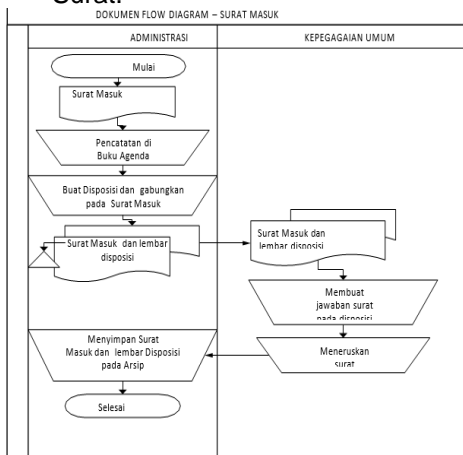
Surat.

DOKUMEN FLOW DIAGRAM – SURAT MASUK

ADMINISTRASI

KEPEGAGAIAN UMUM

Mulai

Surat Masuk

Pencatatan di Buku Agenda

Buat Disposisi dan gabungkan pada Surat Masuk

Surat Masuk dan lembar disposisi

Surat Masuk dan lembar disposisi

Membuat jawaban surat pada disposisi

Menyimpan Surat Masuk dan lembar Disposisi pada Arsip

Meneruskan surat

Selesai